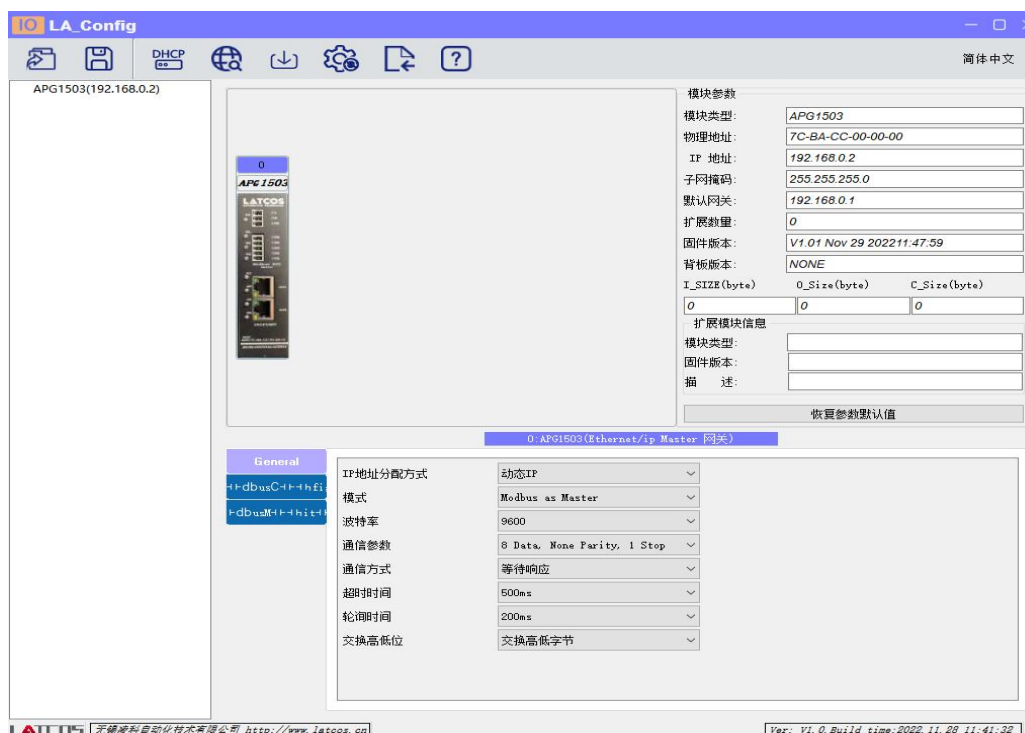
IO LA_Config

DHCP

简体中文

APG1503(192.168.0.2)

0
APG1503
LATCOS

模块参数
模块类型: APG1503
物理地址: 7C-BA-CC-00-00-00
IP 地址: 192.168.0.2
子网掩码: 255.255.255.0
默认网关: 192.168.0.1
扩展数量: 0
固件版本: V1.01 Nov 29 202211:47:59
背板版本: NONE

| I_SIZE(byte) | O_Size(byte) | C_Size(byte) |
|---|---|---|
| 0 | 0 | 0 |

扩展模块信息
模块类型:
固件版本:
描 述:

恢复参数默认值

0:APG1503(Ethernet/ip Master 网关)

General
dbusC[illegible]hfi
dbusM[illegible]hit

IP地址分配方式 动态IP
模式 Modbus as Master
波特率 9600
通信参数 8 Data, None Parity, 1 Stop
通信方式 等待响应
超时时间 500ms
轮询时间 200ms
交换高低位 交换高低字节

LATCOS 无锡凌科自动化技术有限公司 http://www.latcos.cn

Ver: V1.0.Build time:2022.11.28 11:41:32